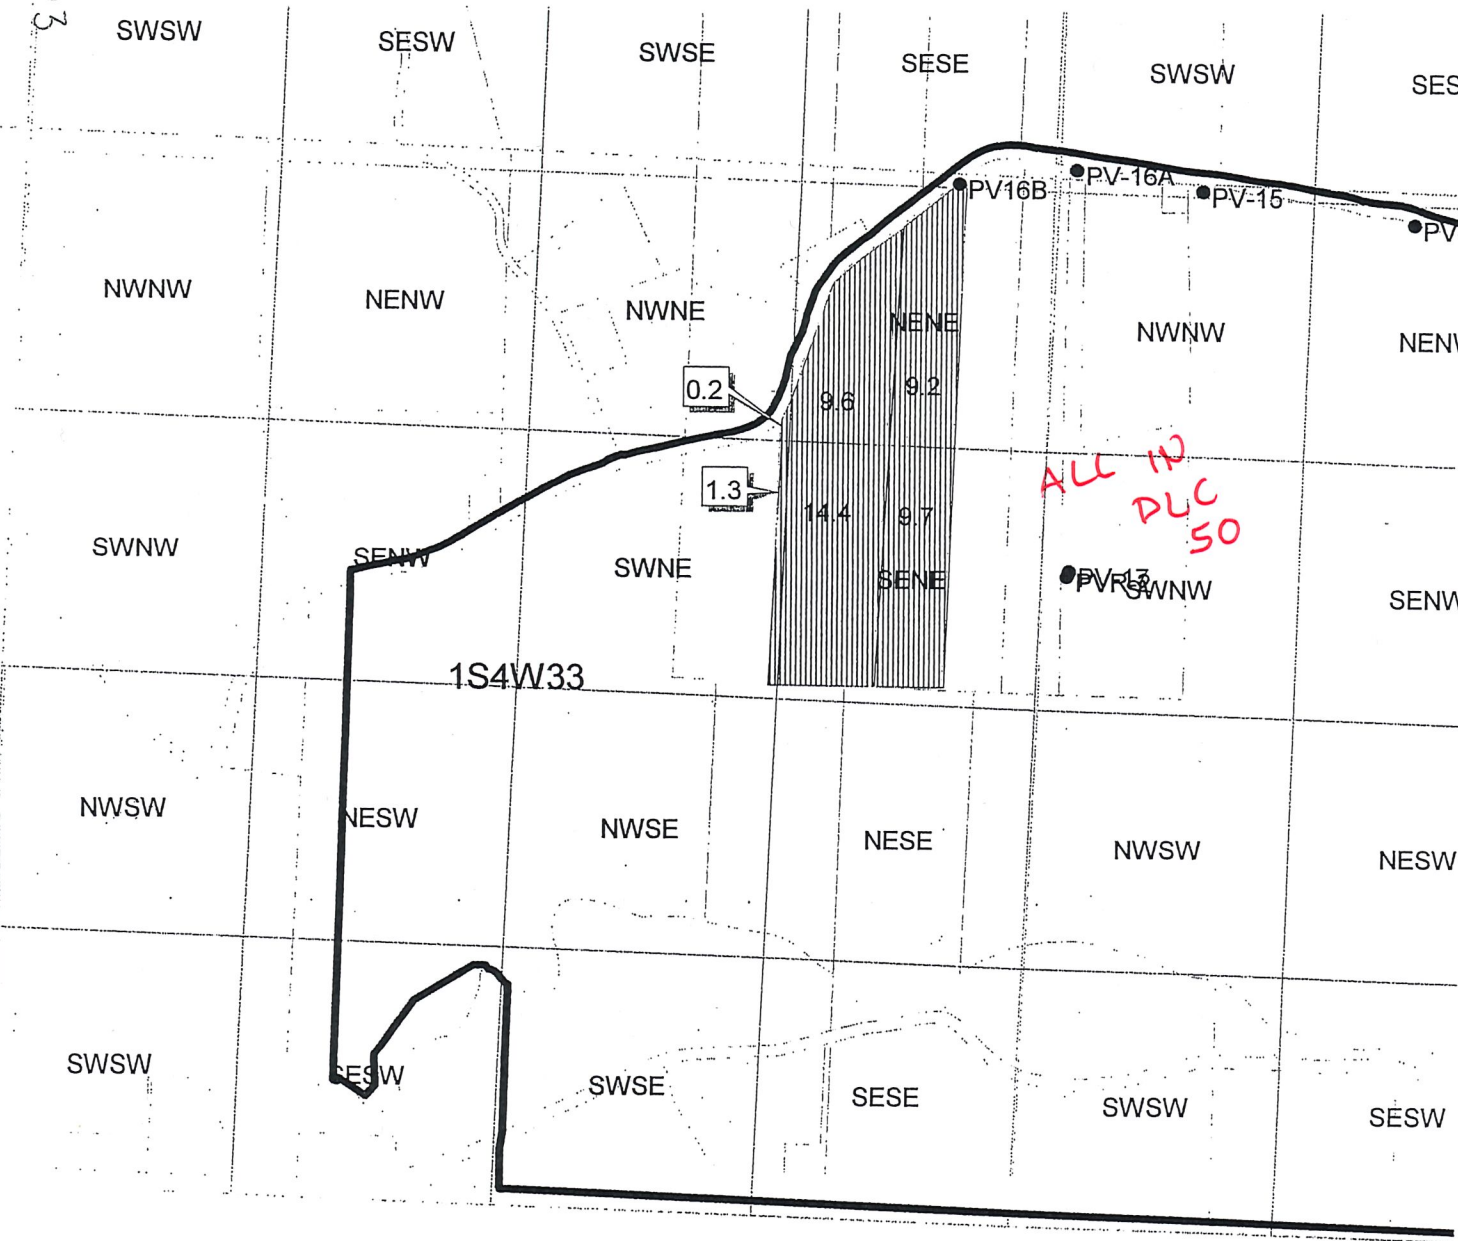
3
SWSW
SESW
SWSE
SESE
SWSW
SES

PV16B
PV-16A
PV-15
PV

NWNW
NENW
NWNE
NENE
NWNW
NENW

0.2
9.6
9.2

ALL IN DLC 50

1.3
14.4
9.7

SWNW
SENW
SWNE
SENE
PV-13
PVR3
SWNW
SENW

1S4W33

NWSW
NESW
NWSE
NESE
NWSW
NESW

SWSW
SESW
SWSE
SESE
SWSW
SESW